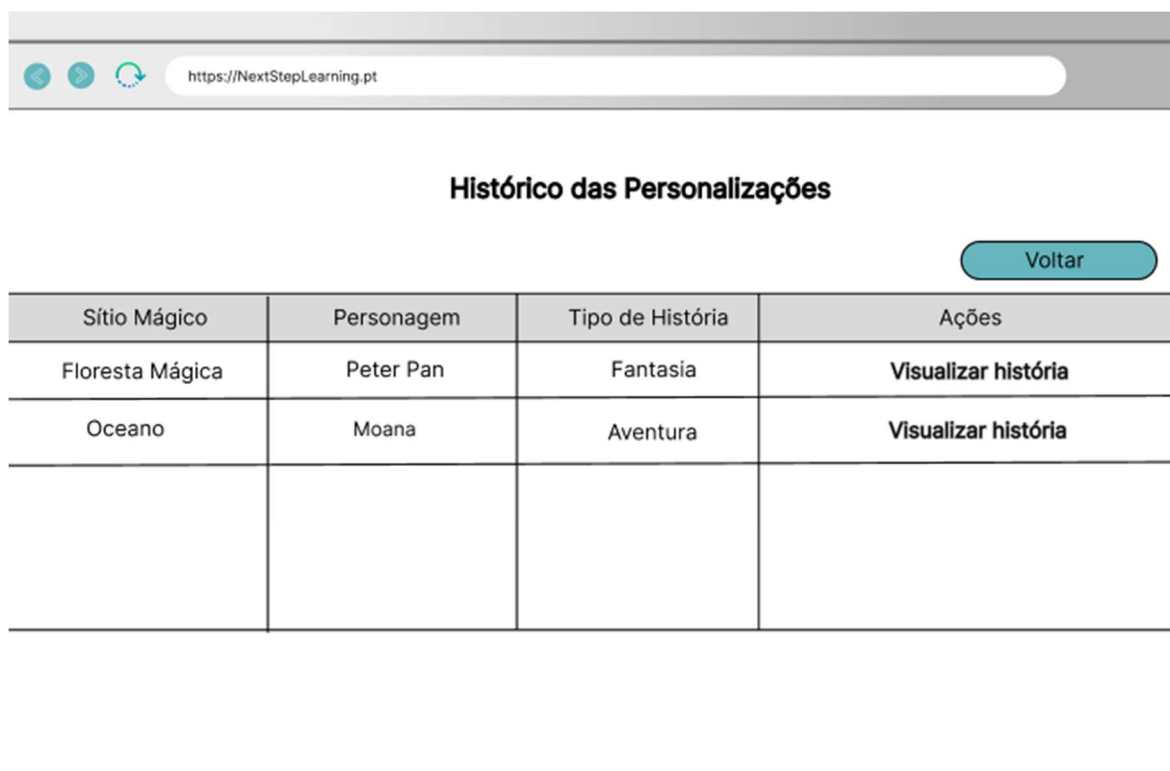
https://NextStepLearning.pt

Histórico das Personalizações

Voltar

| Sítio Mágico | Personagem | Tipo de História | Ações |
|---|---|---|---|
| Floresta Mágica | Peter Pan | Fantasia | Visualizar história |
| Oceano | Moana | Aventura | Visualizar história |
| | | | |